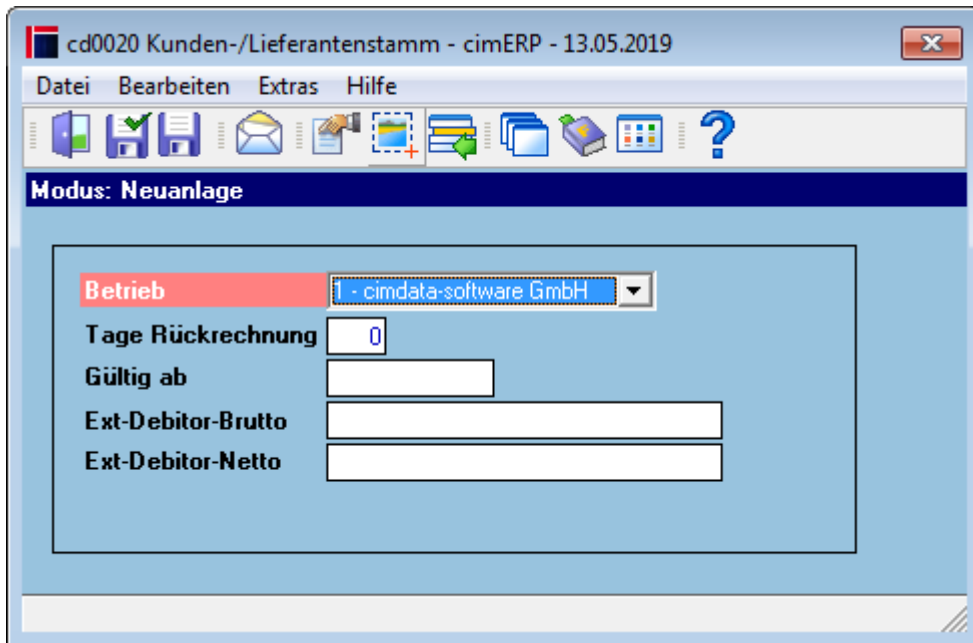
cd0020 Kunden-/Lieferantenstamm - cimERP - 13.05.2019

Datei Bearbeiten Extras Hilfe

Modus: Neuanlage

Betrieb 1 - cimdata-software GmbH

Tage Rückrechnung 0

Gültig ab

Ext-Debitor-Brutto

Ext-Debitor-Netto